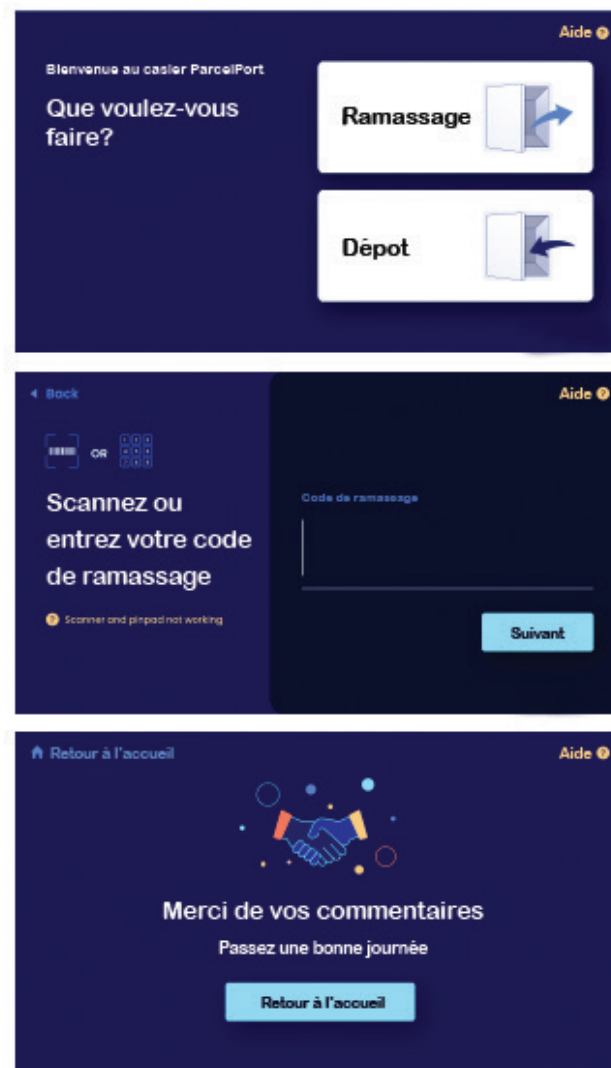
Aide

Bienvenue au casier ParcelPort

Que voulez-vous faire?

Ramassage

Dépot

Back

Aide

OR

Scannez ou entrez votre code de ramassage

Scanner and pinpad not working

Code de ramassage

Suivant

Retour à l'accueil

Aide

Merci de vos commentaires

Passez une bonne journée

Retour à l'accueil